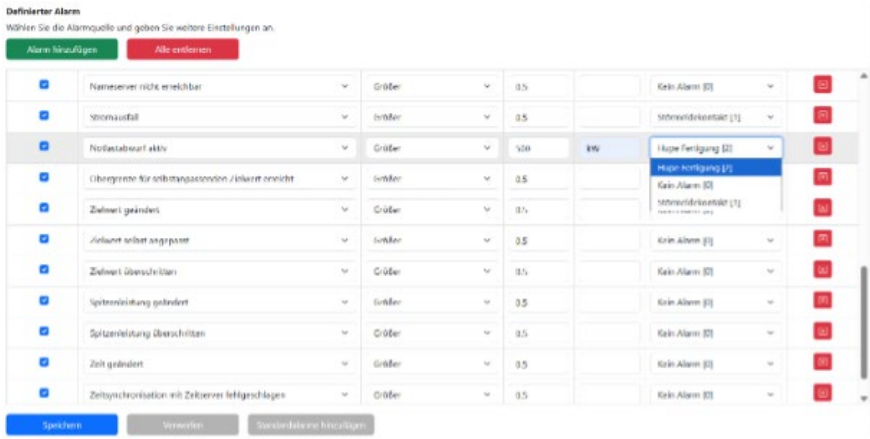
Definierter Alarm
Wählen Sie die Alarmquelle und geben Sie weitere Einstellungen an.

Alarm hinzufügen | Alle entfernen

| | | | | | | |
|---|---|---|---|---|---|---|
| | Nameserver nicht erreichbar | Größer | 0.5 | | Kein Alarm [0] | |
| | Stromausfall | Größer | 0.5 | | Störmeldekontakt [1] | |
| | Notlastabwurf aktiv | Größer | 500 | kW | Hupe Fertigung [2] | |
| | Obergrenze für selbstanpassenden Zielwert erreicht | Größer | 0.5 | | Hupe Fertigung [2] Kein Alarm [0] Störmeldekontakt [1] | |
| | Zielwert geändert | Größer | 0.5 | | | |
| | Zielwert selbst angepasst | Größer | 0.5 | | Kein Alarm [0] | |
| | Zielwert überschritten | Größer | 0.5 | | Kein Alarm [0] | |
| | Spitzenleistung geändert | Größer | 0.5 | | Kein Alarm [0] | |
| | Spitzenleistung überschritten | Größer | 0.5 | | Kein Alarm [0] | |
| | Zeit geändert | Größer | 0.5 | | Kein Alarm [0] | |
| | Zeitsynchronisation mit Zeitserver fehlgeschlagen | Größer | 0.5 | | Kein Alarm [0] | |

Speichern | Verwerfen | Standardalarme hinzufügen